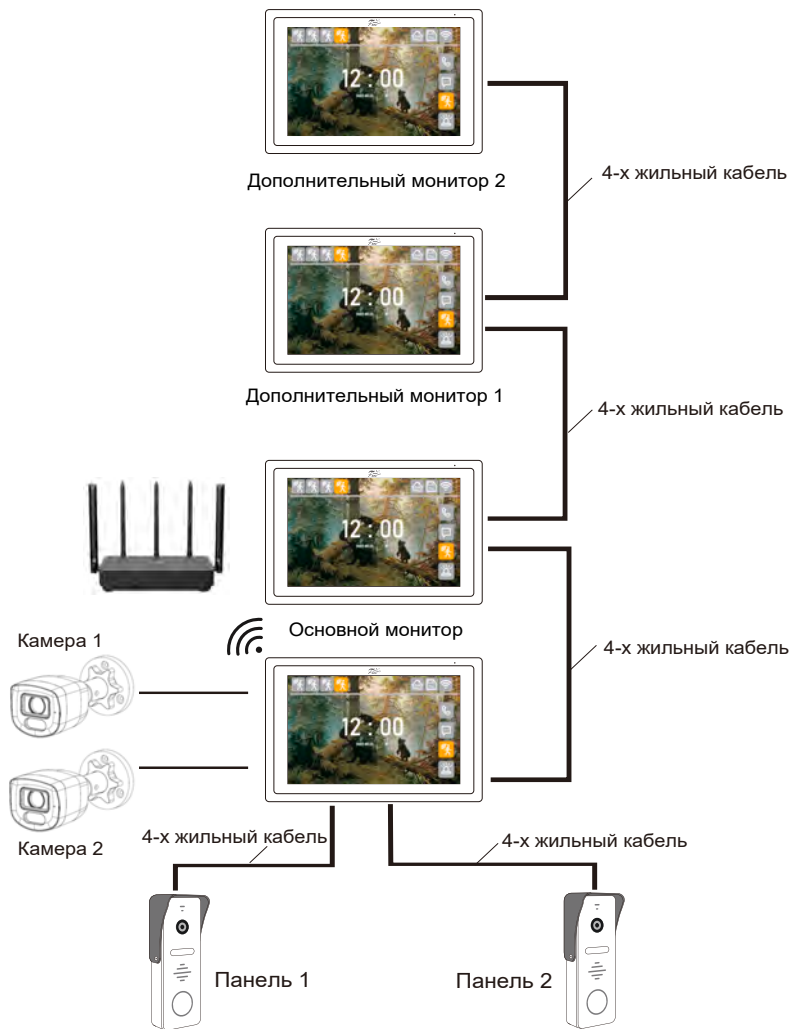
12 : 00

Дополнительный монитор 2

4-х жильный кабель

12 : 00

Дополнительный монитор 1

4-х жильный кабель

12 : 00

Основной монитор

4-х жильный кабель

Камера 1

12 : 00

Камера 2

4-х жильный кабель

4-х жильный кабель

Панель 1

Панель 2